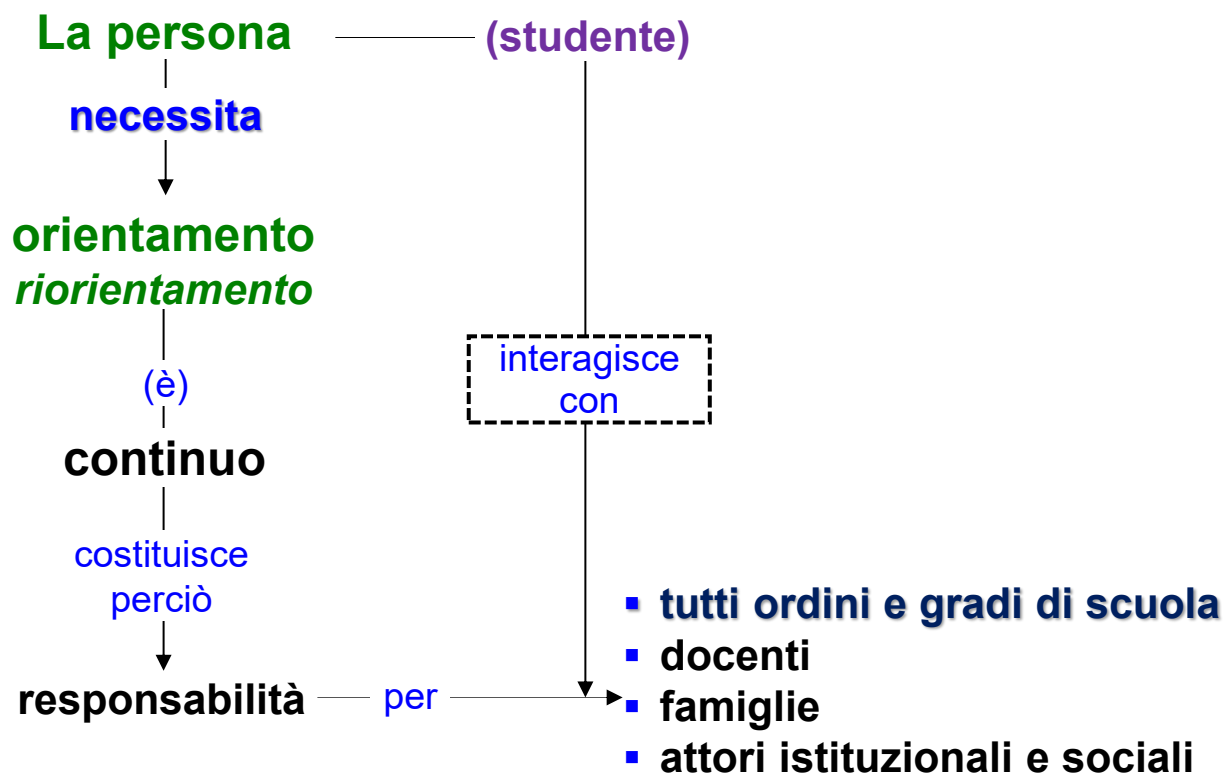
La persona (studente)

necessita

orientamento
riorientamento

(è)

continuo

costituisce perciò

responsabilità per

interagisce con

- tutti ordini e gradi di scuola
- docenti
- famiglie
- attori istituzionali e sociali